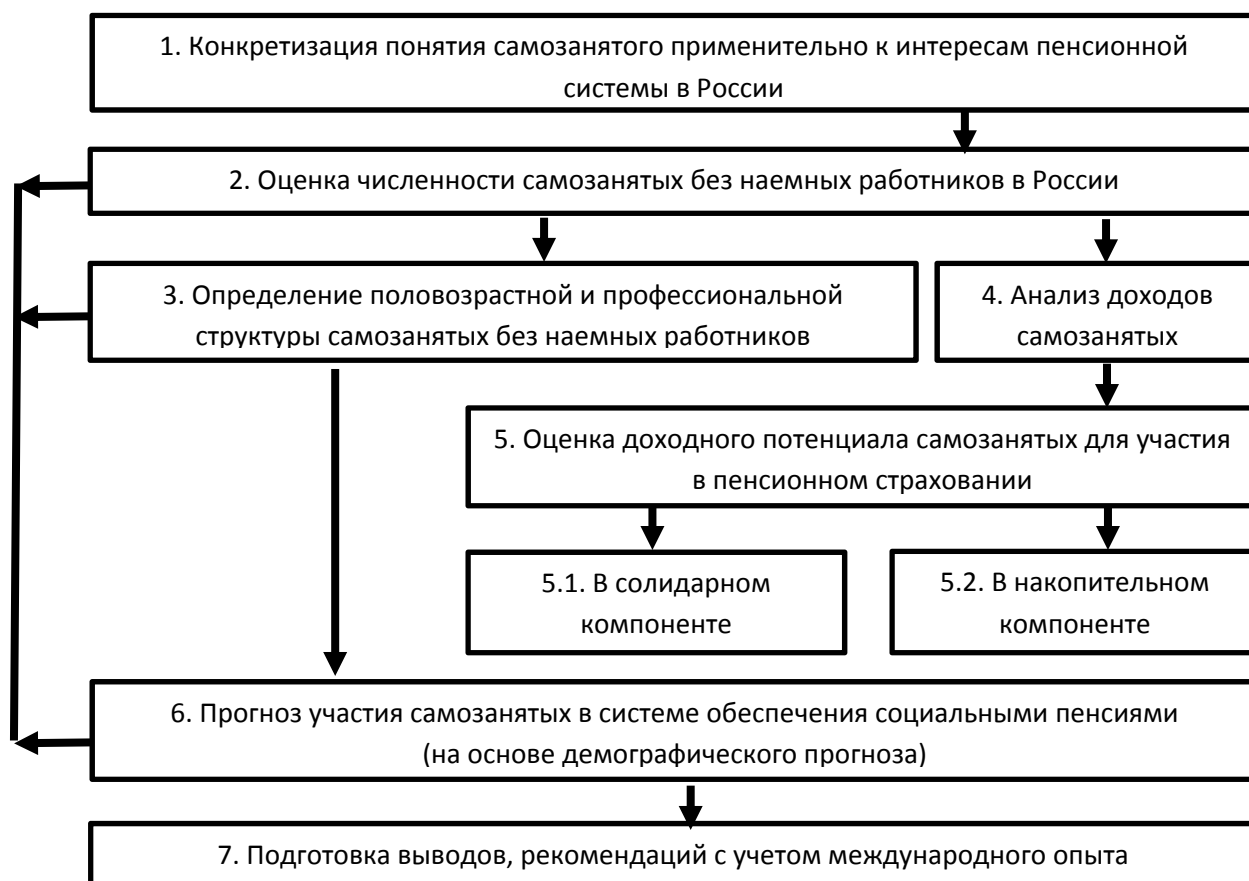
1. Конкретизация понятия самозанятого применительно к интересам пенсионной системы в России

2. Оценка численности самозанятых без наемных работников в России

3. Определение половозрастной и профессиональной структуры самозанятых без наемных работников

4. Анализ доходов самозанятых

5. Оценка доходного потенциала самозанятых для участия в пенсионном страховании

5.1. В солидарном компоненте

5.2. В накопительном компоненте

6. Прогноз участия самозанятых в системе обеспечения социальными пенсиями (на основе демографического прогноза)

7. Подготовка выводов, рекомендаций с учетом международного опыта